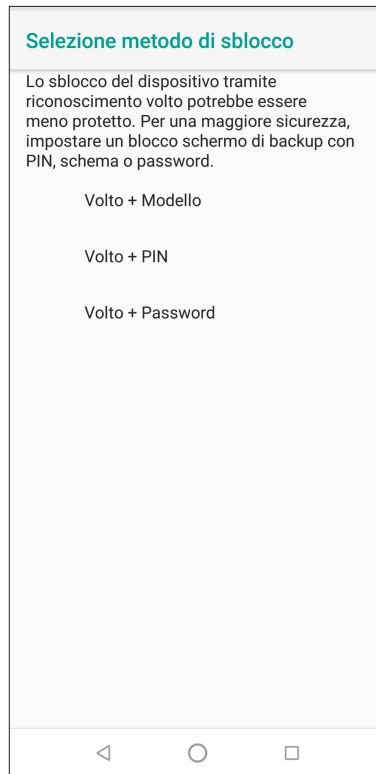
Selezione metodo di sblocco

Lo sblocco del dispositivo tramite riconoscimento volto potrebbe essere meno protetto. Per una maggiore sicurezza, impostare un blocco schermo di backup con PIN, schema o password.

Volto + Modello

Volto + PIN

Volto + Password